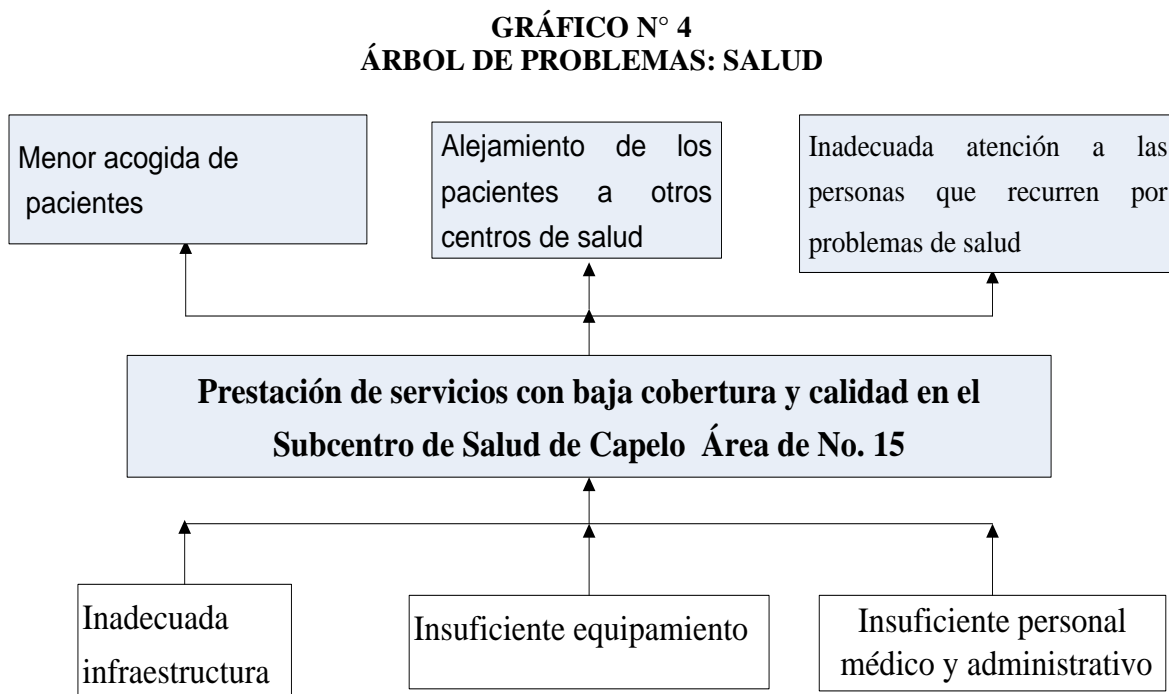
GRÁFICO N° 4
ÁRBOL DE PROBLEMAS: SALUD

Menor acogida de pacientes

Alejamiento de los pacientes a otros centros de salud

Inadecuada atención a las personas que recurren por problemas de salud

Prestación de servicios con baja cobertura y calidad en el Subcentro de Salud de Capelo Área de No. 15

Inadecuada infraestructura

Insuficiente equipamiento

Insuficiente personal médico y administrativo